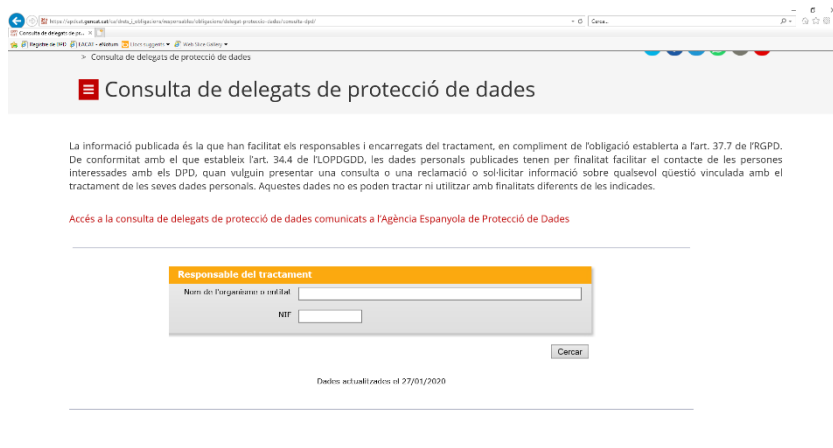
https://apdcat.gencat.cat/ca/drets_i_obligacions/responsables/obligacions/delegat-proteccio-dades/consulta-dpd/
Cerca...
Consulta de delegats de pr... ×
Registre de PHD | EACAT - eFaktum | Sites suggerits ▾ | Web Slice Gallery ▾

» Consulta de delegats de protecció de dades

Consulta de delegats de protecció de dades

La informació publicada és la que han facilitat els responsables i encarregats del tractament, en compliment de l'obligació establerta a l'art. 37.7 de l'RGPD. De conformitat amb el que estableix l'art. 34.4 de l'LOPDGDD, les dades personals publicades tenen per finalitat facilitar el contacte de les persones interessades amb els DPD, quan vulguin presentar una consulta o una reclamació o sol·licitar informació sobre qualsevol qüestió vinculada amb el tractament de les seves dades personals. Aquestes dades no es poden tractar ni utilitzar amb finalitats diferents de les indicades.

Accés a la consulta de delegats de protecció de dades comunicats a l'Agència Espanyola de Protecció de Dades

Responsable del tractament
Nom de l'organisme o entitat
NIF
Cercar

Dades actualitzades el 27/01/2020